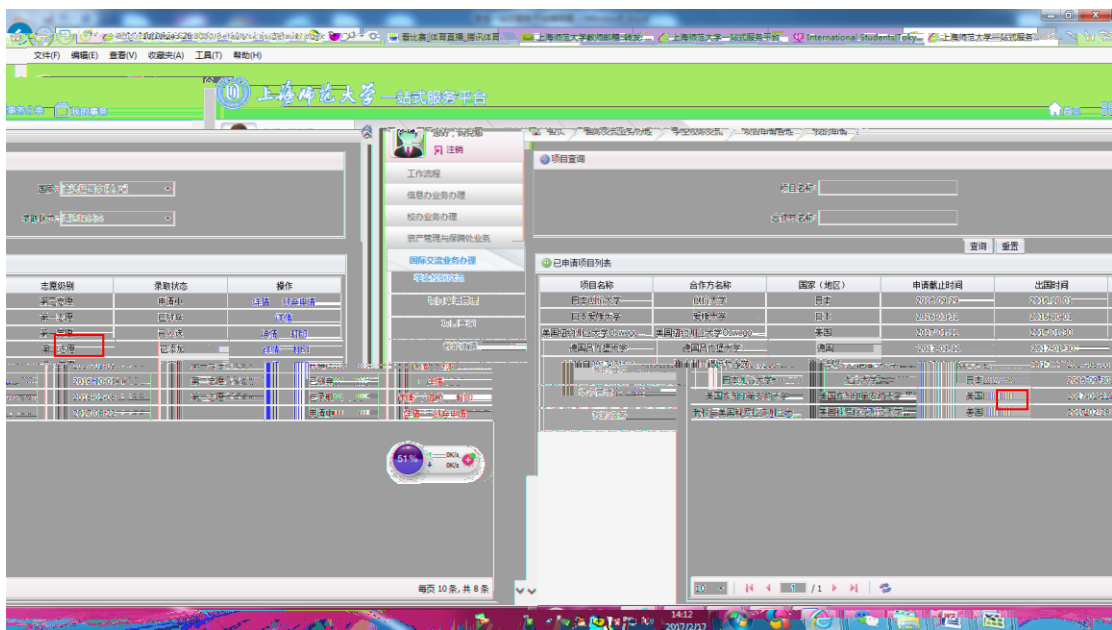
文件(F) 编辑(E) 查看(V) 收藏夹(A) 工具(T) 帮助(H)

上海师范大学一站式服务平台

International Students | Toky...

上海师范大学一站式服务...

注销

工作流程

信息办业务办理

校办业务办理

资产管理与保障处业务

国际交流业务办理

项目查询

项目名称

合作方名称

查询 重置

已申请项目列表

| 项目名称 | 合作方名称 | 国家（地区） | 申请截止时间 | 出国时间 |
|---|---|---|---|---|
| 日本创价大学 | 创价大学 | 日本 | 2016-09-29 | 2016-10-0 |
| 日本爱媛大学 | 爱媛大学 | 日本 | 2016-03-11 | 2016-03-0 |
| 美国纽约州立大学Oswego | 美国纽约州立大学Oswego | 美国 | 2017-01-11 | 2017-01-30 |
| 德国 | 德国 | 德国 | 2017-01-10 | 2017-01-30 |

| 志愿级别 | 录取状态 | 操作 |
|---|---|---|
| 第二志愿 | 申请中 | 详情 打印申请 |
| 第一志愿 | 已录取 | 详情 |
| 第一志愿 | 已录取 | 详情 打印 |
| 第一志愿 | 已录取 | 详情 打印 |

51%

每页 10 条，共 8 条

10 / 1

14:12
2017/2/22